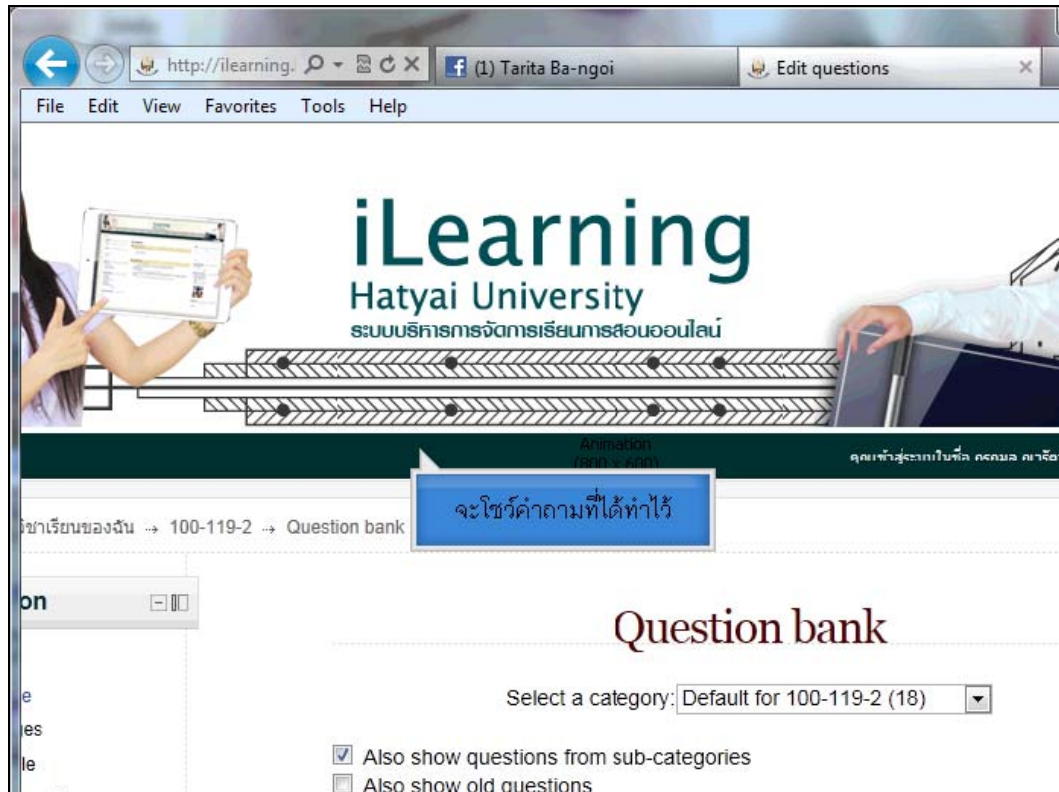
http://ilearning.
(1) Tarita Ba-ngoi
Edit questions

File Edit View Favorites Tools Help

iLearning
Hatyai University
ระบบบริหารการจัดการเรียนการสอนออนไลน์

Animation
(800 x 600)

คุณเข้าสู่ระบบในชื่อ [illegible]

จะโชว์คำถามที่ได้ทำไว้

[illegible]วิชาเรียนของฉัน → 100-119-2 → Question bank

on

e
es
le

Question bank

Select a category: Default for 100-119-2 (18)

Also show questions from sub-categories
Also show old questions